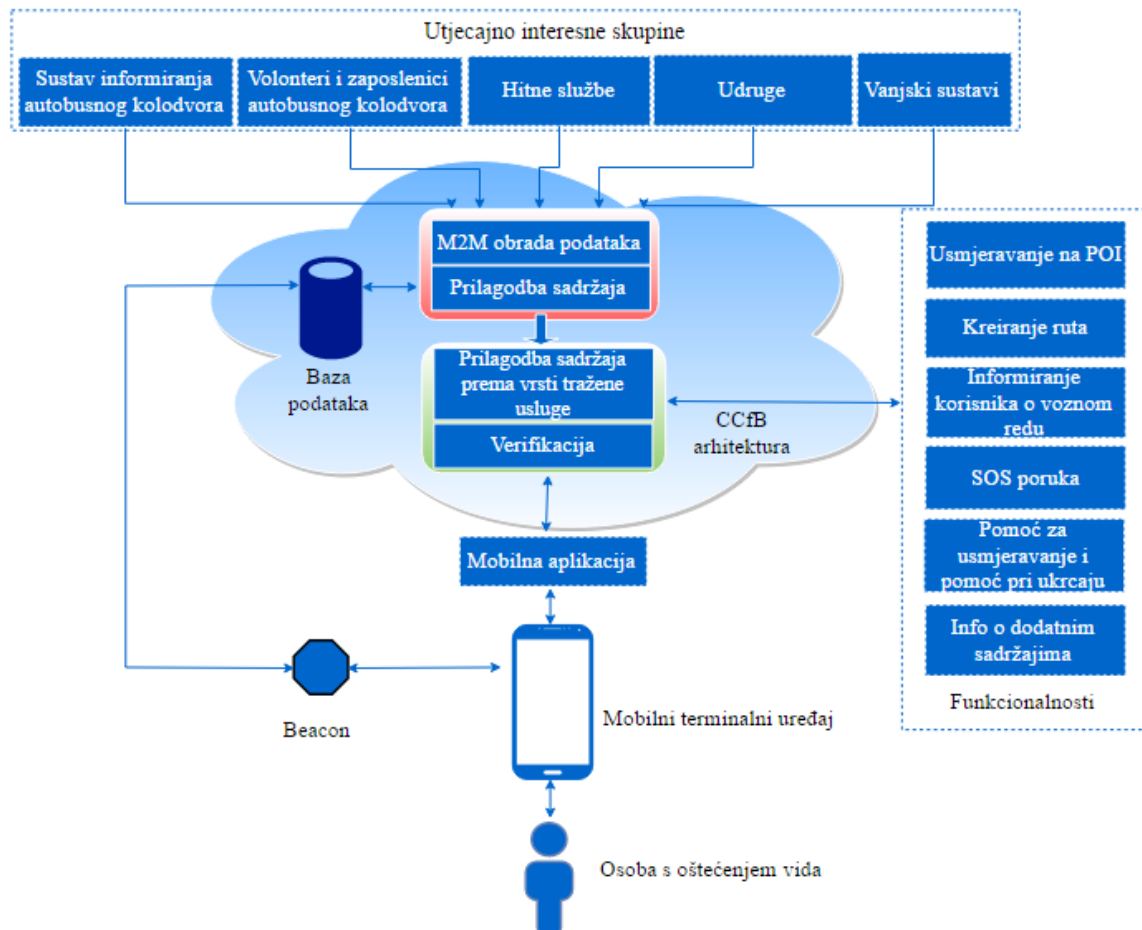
Utjecajno interesne skupine

Sustav informiranja autobusnog kolodvora

Volonteri i zaposlenici autobusnog kolodvora

Hitne službe

Udruge

Vanjski sustavi

M2M obrada podataka

Prilagodba sadržaja

Baza podataka

Prilagodba sadržaja prema vrsti tražene usluge

Verifikacija

CCfB arhitektura

Mobilna aplikacija

Beacon

Mobilni terminalni uređaj

Osoba s oštećenjem vida

Usmjeravanje na POI

Kreiranje ruta

Informiranje korisnika o voznom redu

SOS poruka

Pomoć za usmjeravanje i pomoć pri ukrcaju

Info o dodatnim sadržajima

Funkcionalnosti